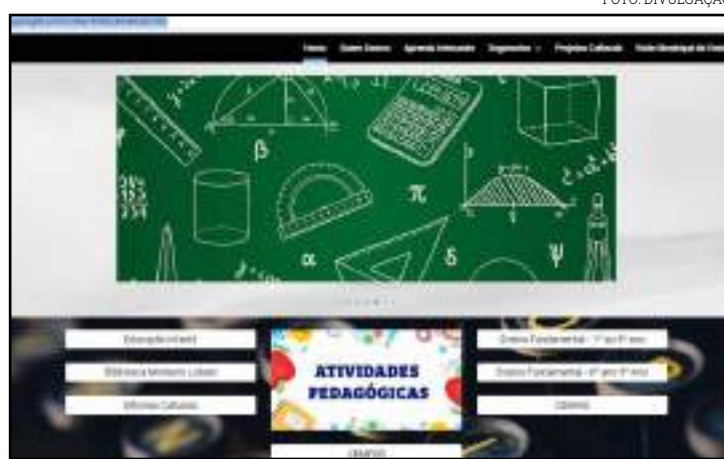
FOTO: DIVULGAÇÃO

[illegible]

Início Quem Somos Aprenda Brincando Segmentos Projetos Culturais Rede Municipal de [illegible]

$\beta$ $\pi$ $\alpha$ $\delta$ $\psi$

Educação Infantil

Biblioteca Monteiro Lobato

Oficinas Culturais

ATIVIDADES PEDAGÓGICAS

Ensino Fundamental - 1º ao 5º ano

Ensino Fundamental - 6º ano 9º ano

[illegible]

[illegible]